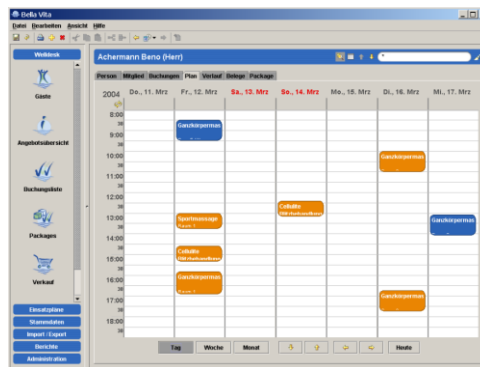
Bella Vita

Datei Bearbeiten Ansicht Hilfe

Webkiosk

Gäste

Angebotsübersicht

Buchungsliste

Packages

Verkauf

Einsatzpläne

Stammdaten

Import / Export

Berichte

Administration

Achermann Beno (Herr)

Person Mitglied Buchungen Plan Verlauf Belege Package

| 2004 | Do., 11. Mrz | Fr., 12. Mrz | Sa., 13. Mrz | So., 14. Mrz | Mo., 15. Mrz | Di., 16. Mrz | Mi., 17. Mrz |
|---|---|---|---|---|---|---|---|
| 8:00 | | | | | | | |
| 30 | | | | | | | |
| 9:00 | | Ganzkörpermas | | | | | |
| 30 | | | | | | | |
| 10:00 | | | | | | Ganzkörpermas | |
| 30 | | | | | | | |
| 11:00 | | | | | | | |
| 30 | | | | | | | |
| 12:00 | | | | | | | |
| 30 | | | | Cellulite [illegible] | | | |
| 13:00 | | Sportmassage | | | | | Ganzkörpermas |
| 30 | | | | | | | |
| 14:00 | | | | | | | |
| 30 | | Cellulite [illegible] | | | | | |
| 15:00 | | | | | | | |
| 30 | | Ganzkörpermas | | | | | |
| 16:00 | | | | | | | |
| 30 | | | | | | | |
| 17:00 | | | | | | Ganzkörpermas | |
| 30 | | | | | | | |
| 18:00 | | | | | | | |
| 30 | | | | | | | |

Tag Woche Monat Heute